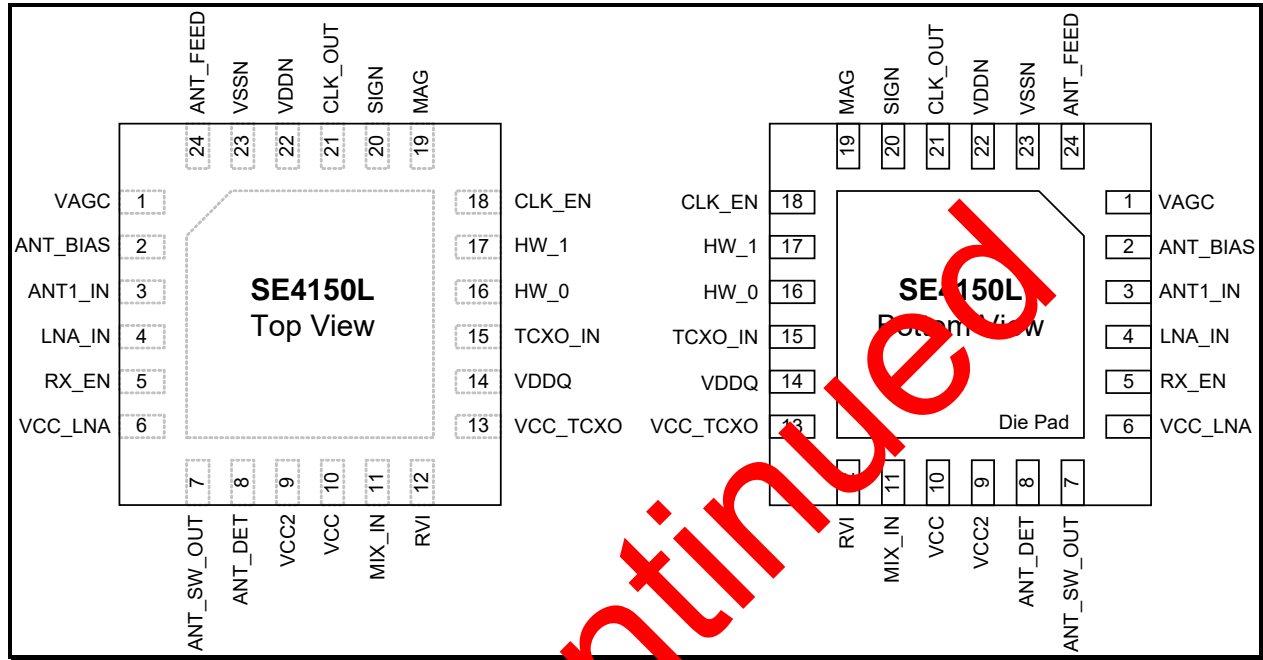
ANT_FEED VSSN VDDN CLK_OUT SIGN MAG
24 23 22 21 20 19

VAGC 1
ANT_BIAS 2
ANT1_IN 3
LNA_IN 4
RX_EN 5
VCC_LNA 6

SE4150L
Top View

18 CLK_EN
17 HW_1
16 HW_0
15 TCXO_IN
14 VDDQ
13 VCC_TCXO

7 8 9 10 11 12
ANT_SW_OUT ANT_DET VCC2 VCC MIX_IN RVI

MAG SIGN CLK_OUT VDDN VSSN ANT_FEED
19 20 21 22 23 24

CLK_EN 18
HW_1 17
HW_0 16
TCXO_IN 15
VDDQ 14
VCC_TCXO 13

SE4150L
Bottom View
Die Pad

1 VAGC
2 ANT_BIAS
3 ANT1_IN
4 LNA_IN
5 RX_EN
6 VCC_LNA

12 11 10 9 8 7
RVI MIX_IN VCC VCC2 ANT_DET ANT_SW_OUT

ntinued